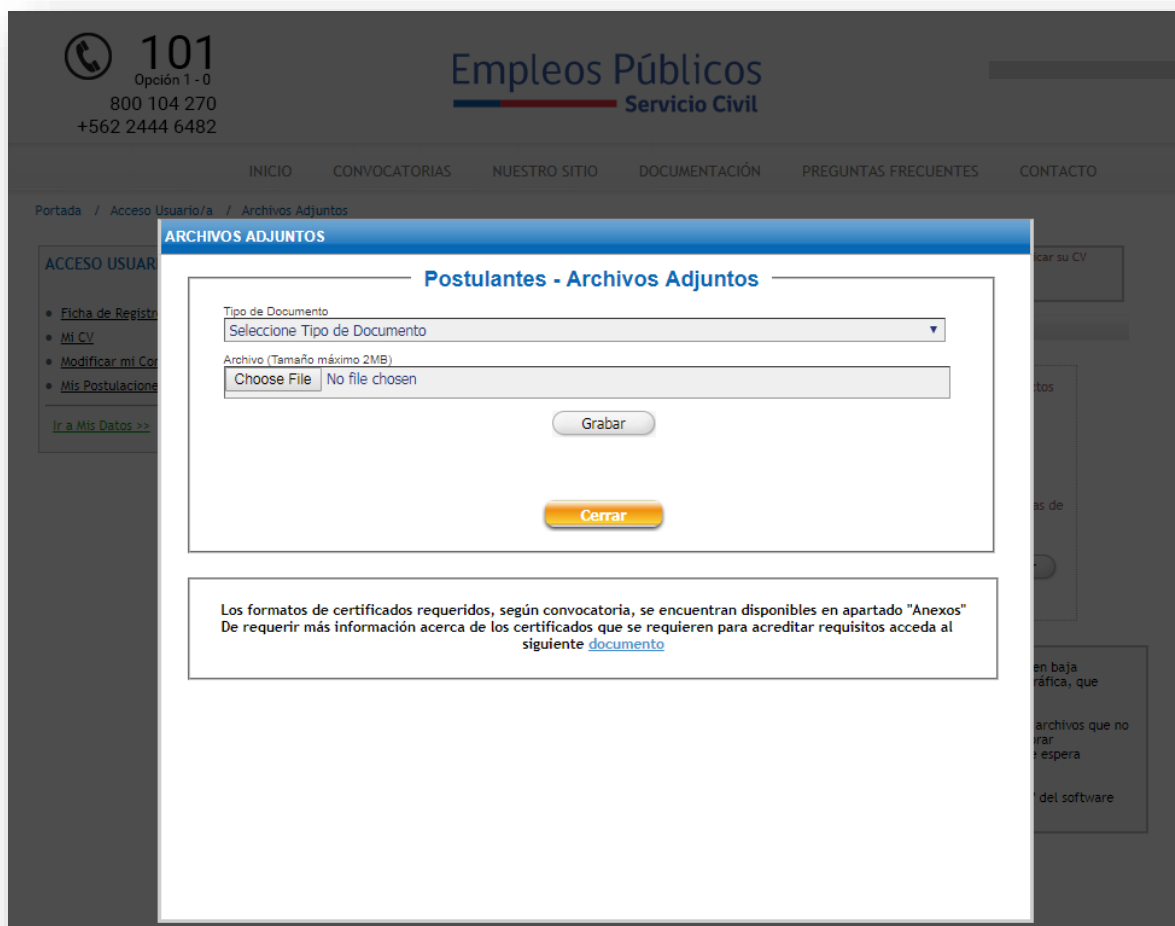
101
Opción 1 - 0
800 104 270
+562 2444 6482

Empleos Públicos
Servicio Civil

INICIO CONVOCATORIAS NUESTRO SITIO DOCUMENTACIÓN PREGUNTAS FRECUENTES CONTACTO

Portada / Acceso Usuario/a / Archivos Adjuntos

ACCESO USUAR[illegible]

Ficha de Registr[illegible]
Mi CV
Modificar mi Co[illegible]
Mis Postulacione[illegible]

Ir a Mis Datos >>

ARCHIVOS ADJUNTOS

Postulantes - Archivos Adjuntos

Tipo de Documento
Seleccione Tipo de Documento

Archivo (Tamaño máximo 2MB)
Choose File No file chosen

Grabar

Cerrar

Los formatos de certificados requeridos, según convocatoria, se encuentran disponibles en apartado "Anexos"
De requerir más información acerca de los certificados que se requieren para acreditar requisitos acceda al siguiente documento

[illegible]car su CV
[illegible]tos
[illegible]as de
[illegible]en baja
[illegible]ráfica, que
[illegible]archivos que no
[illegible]rar
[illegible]e espera
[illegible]" del software